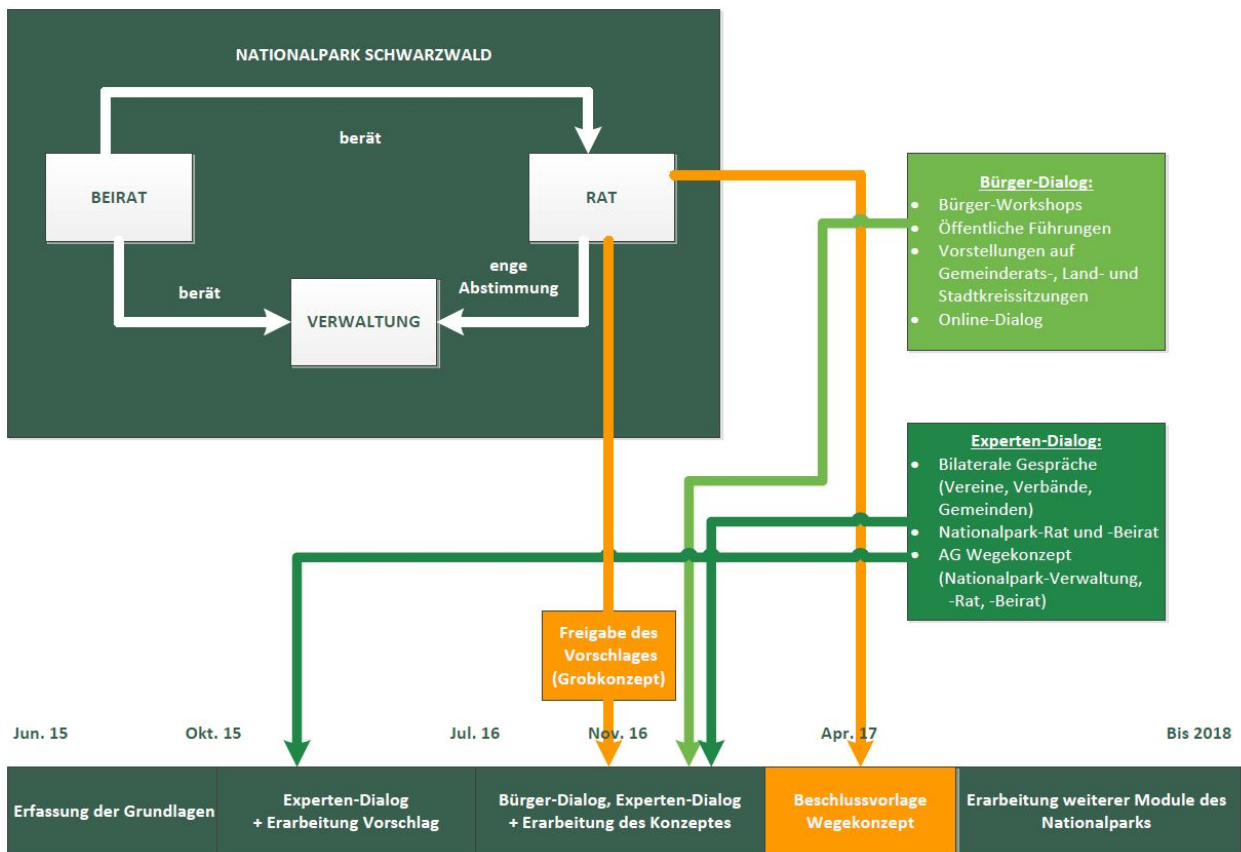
NATIONALPARK SCHWARZWALD

berät

BEIRAT

RAT

berät

enge Abstimmung

VERWALTUNG

Bürger-Dialog:
- Bürger-Workshops
- Öffentliche Führungen
- Vorstellungen auf Gemeinderats-, Land- und Stadtkreissitzungen
- Online-Dialog

Experten-Dialog:
- Bilaterale Gespräche (Vereine, Verbände, Gemeinden)
- Nationalpark-Rat und -Beirat
- AG Wegekonzept (Nationalpark-Verwaltung, -Rat, -Beirat)

Freigabe des Vorschlages (Grobkonzept)

Jun. 15

Okt. 15

Jul. 16

Nov. 16

Apr. 17

Bis 2018

Erfassung der Grundlagen

Experten-Dialog + Erarbeitung Vorschlag

Bürger-Dialog, Experten-Dialog + Erarbeitung des Konzeptes

Beschlussvorlage Wegekonzept

Erarbeitung weiterer Module des Nationalparks